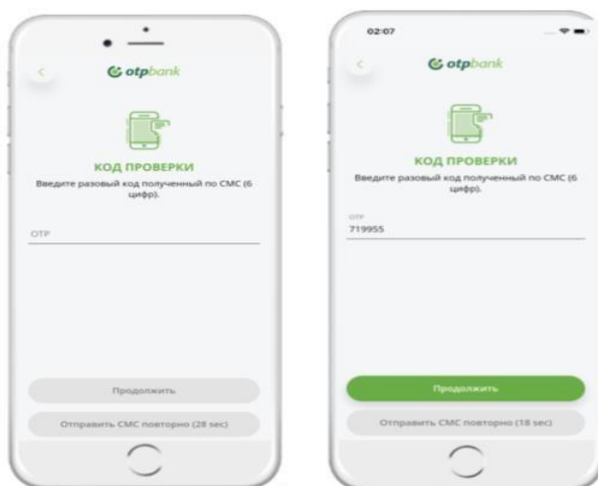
otpbank

КОД ПРОВЕРКИ

Введите разовый код полученный по СМС (6 цифр).

OTP

Продолжить

Отправить СМС повторно (28 sec)

02:07

otpbank

КОД ПРОВЕРКИ

Введите разовый код полученный по СМС (6 цифр).

OTP
719955

Продолжить

Отправить СМС повторно (18 sec)